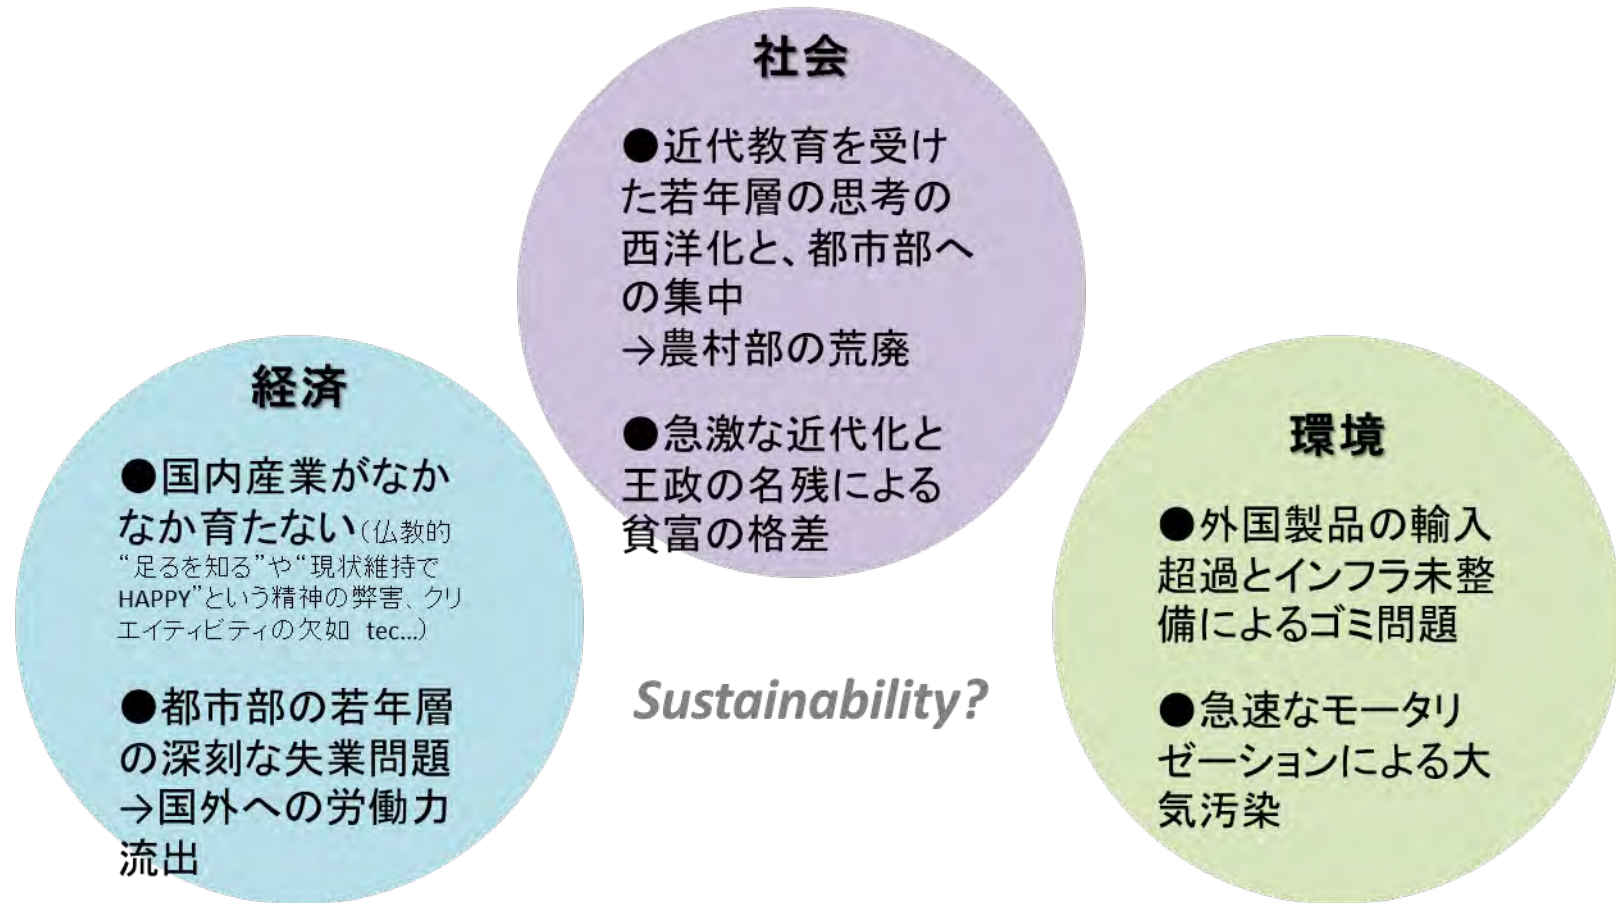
社会

●近代教育を受けた若年層の思考の西洋化と、都市部への集中
→農村部の荒廃

●急激な近代化と王政の名残による貧富の格差

経済

●国内産業がなかなか育たない（仏教的"足るを知る"や"現状維持でHAPPY"という精神の弊害、クリエイティビティの欠如 tec...）

●都市部の若年層の深刻な失業問題
→国外への労働力流出

Sustainability?

環境

●外国製品の輸入超過とインフラ未整備によるゴミ問題

●急速なモータリゼーションによる大気汚染